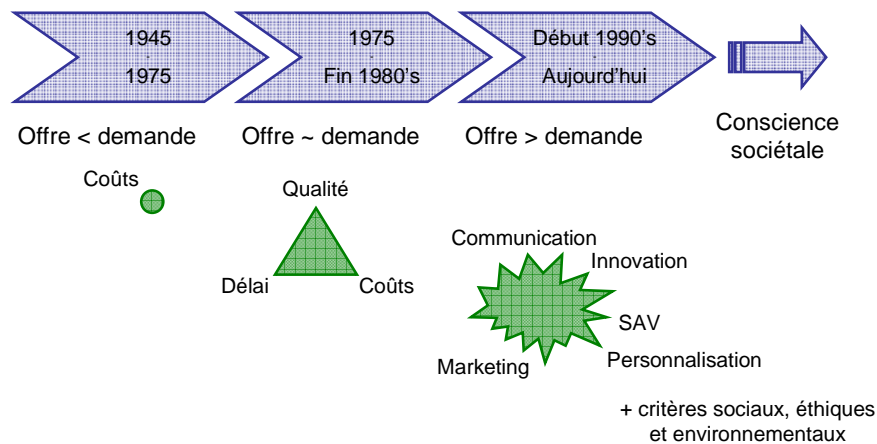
1945
-
1975

1975
-
Fin 1980's

Début 1990's
-
Aujourd'hui

Offre < demande

Offre ~ demande

Offre > demande

Conscience sociétale

Coûts

Qualité

Délai

Coûts

Communication

Innovation

SAV

Marketing

Personnalisation

+ critères sociaux, éthiques et environnementaux